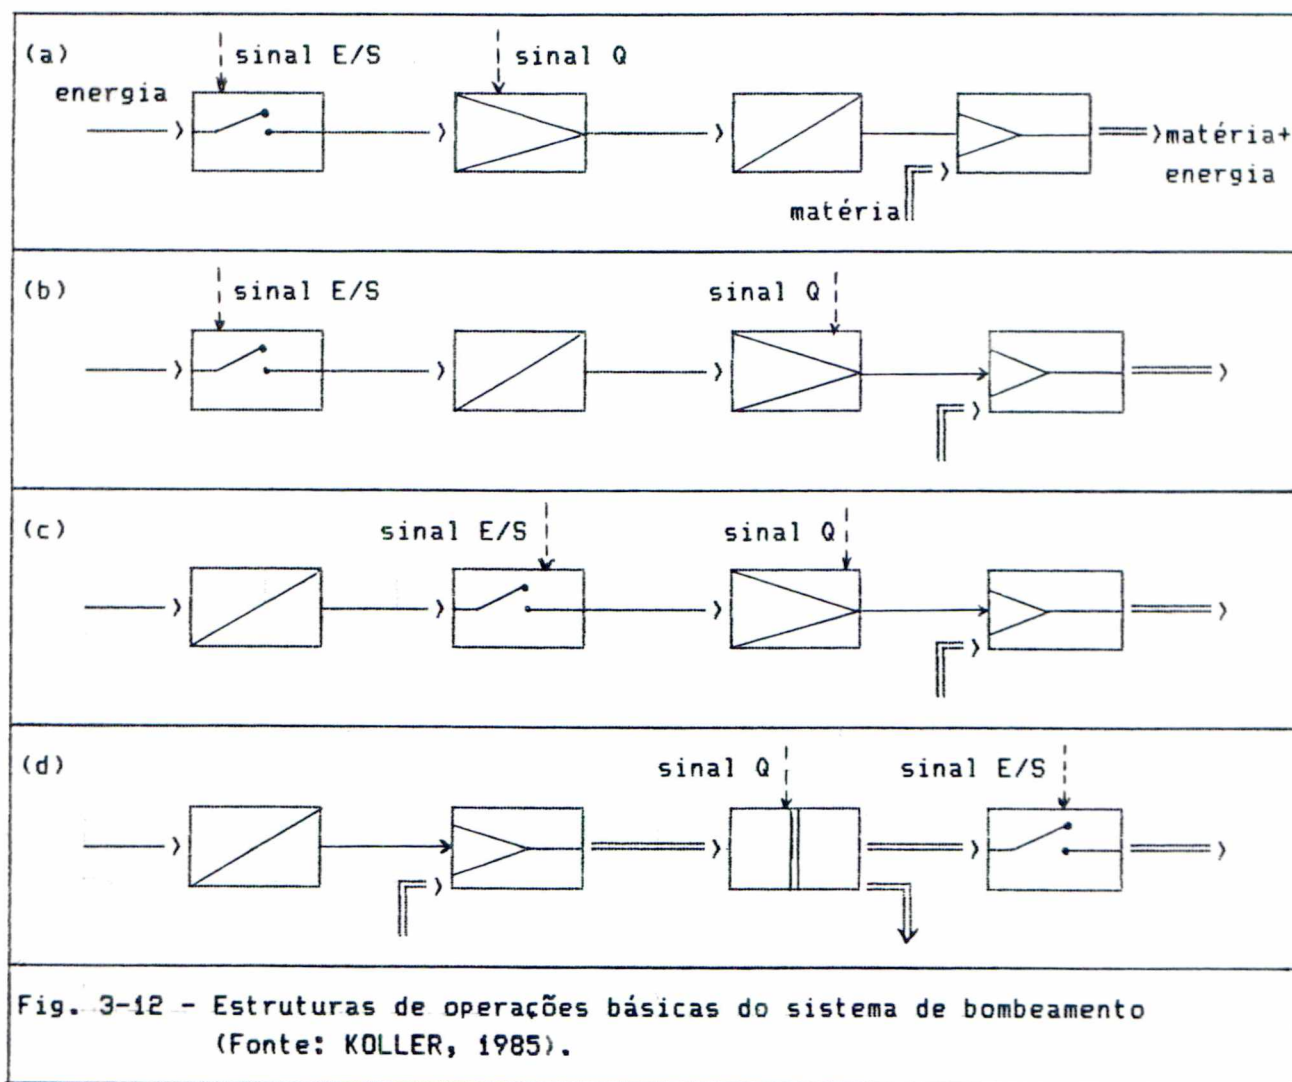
(a)
sinal E/S
sinal Q
energia
matéria+ energia
matéria

(b)
sinal E/S
sinal Q

(c)
sinal E/S
sinal Q

(d)
sinal Q
sinal E/S

Fig. 3-12 - Estruturas de operações básicas do sistema de bombeamento (Fonte: KOLLER, 1985).